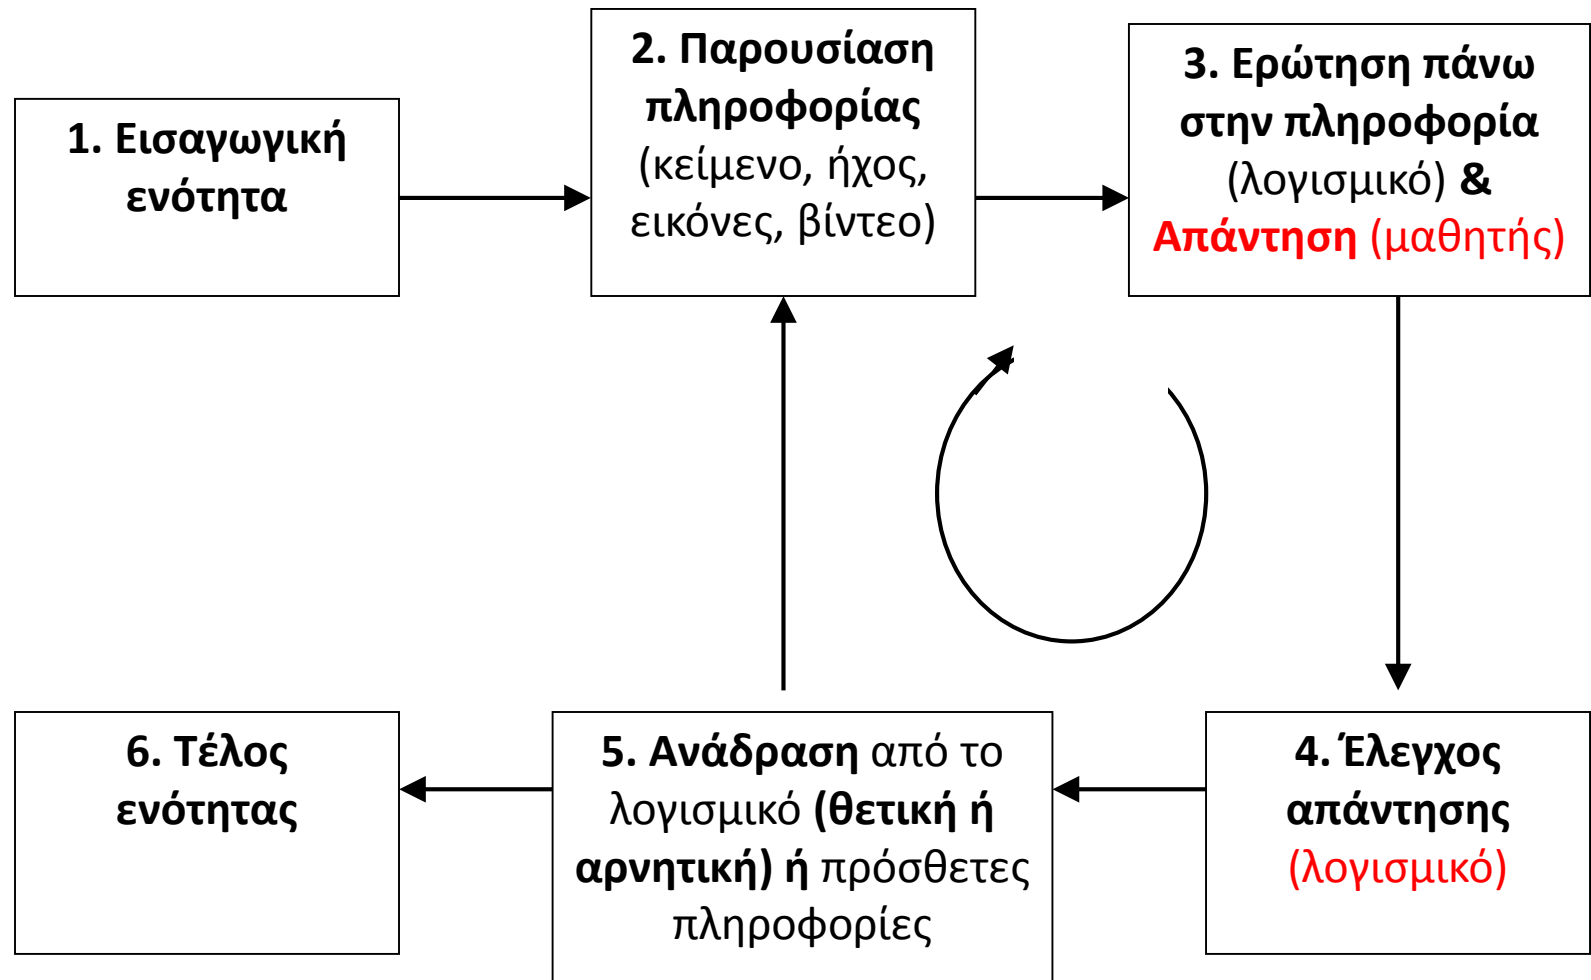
1. Εισαγωγική ενότητα

2. Παρουσίαση πληροφορίας (κείμενο, ήχος, εικόνες, βίντεο)

3. Ερώτηση πάνω στην πληροφορία (λογισμικό) & Απάντηση (μαθητής)

4. Έλεγχος απάντησης (λογισμικό)

5. Ανάδραση από το λογισμικό (θετική ή αρνητική) ή πρόσθετες πληροφορίες

6. Τέλος ενότητας